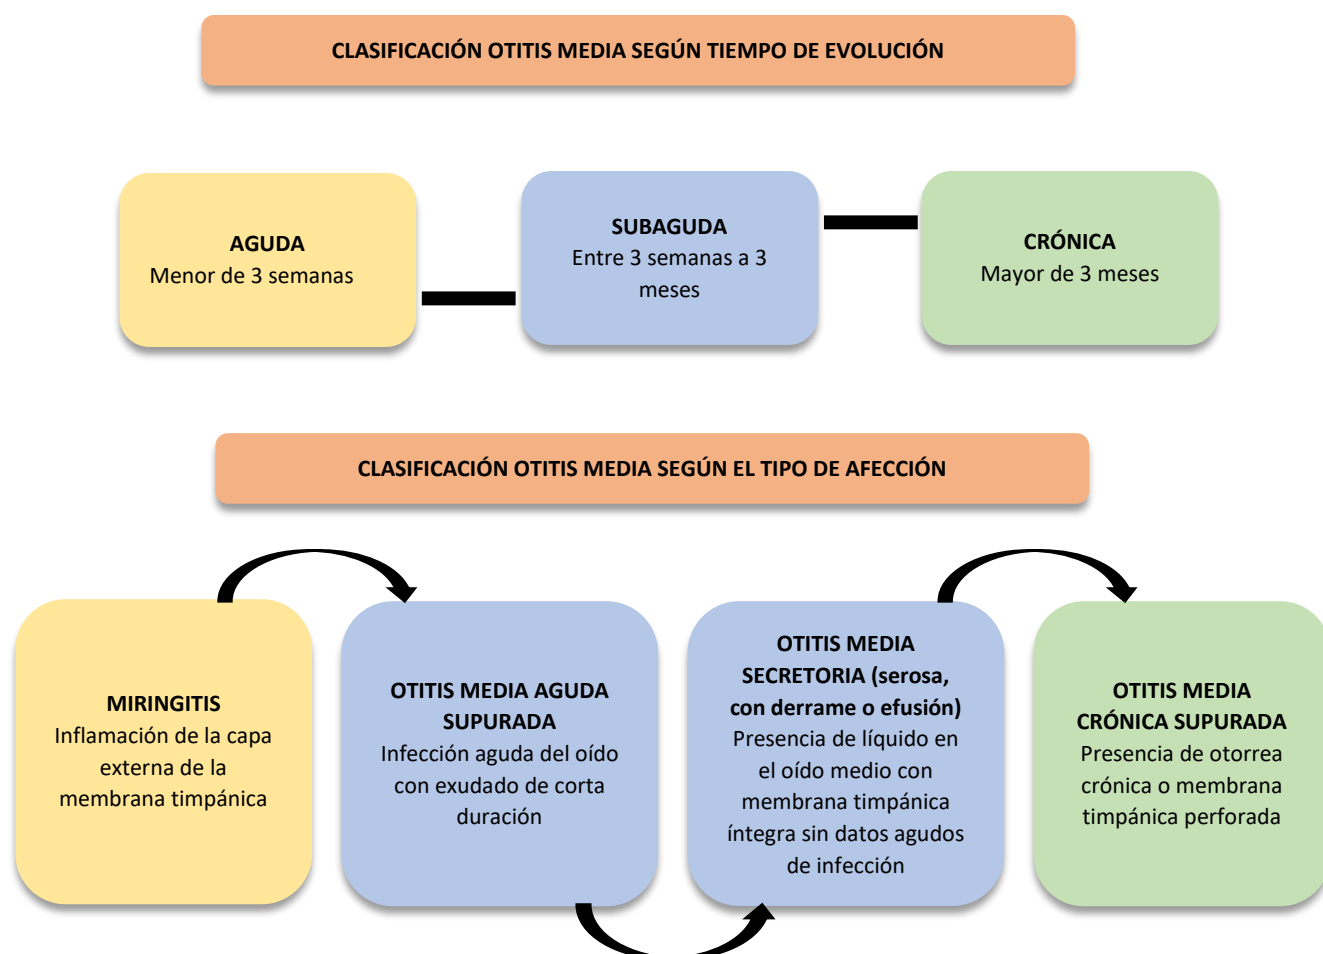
CLASIFICACIÓN OTITIS MEDIA SEGÚN TIEMPO DE EVOLUCIÓN

AGUDA
Menor de 3 semanas

SUBAGUDA
Entre 3 semanas a 3 meses

CRÓNICA
Mayor de 3 meses

CLASIFICACIÓN OTITIS MEDIA SEGÚN EL TIPO DE AFECCIÓN

MIRINGITIS
Inflamación de la capa externa de la membrana timpánica

OTITIS MEDIA AGUDA SUPURADA
Infección aguda del oído con exudado de corta duración

OTITIS MEDIA SECRETORIA (serosa, con derrame o efusión)
Presencia de líquido en el oído medio con membrana timpánica íntegra sin datos agudos de infección

OTITIS MEDIA CRÓNICA SUPURADA
Presencia de otorrea crónica o membrana timpánica perforada